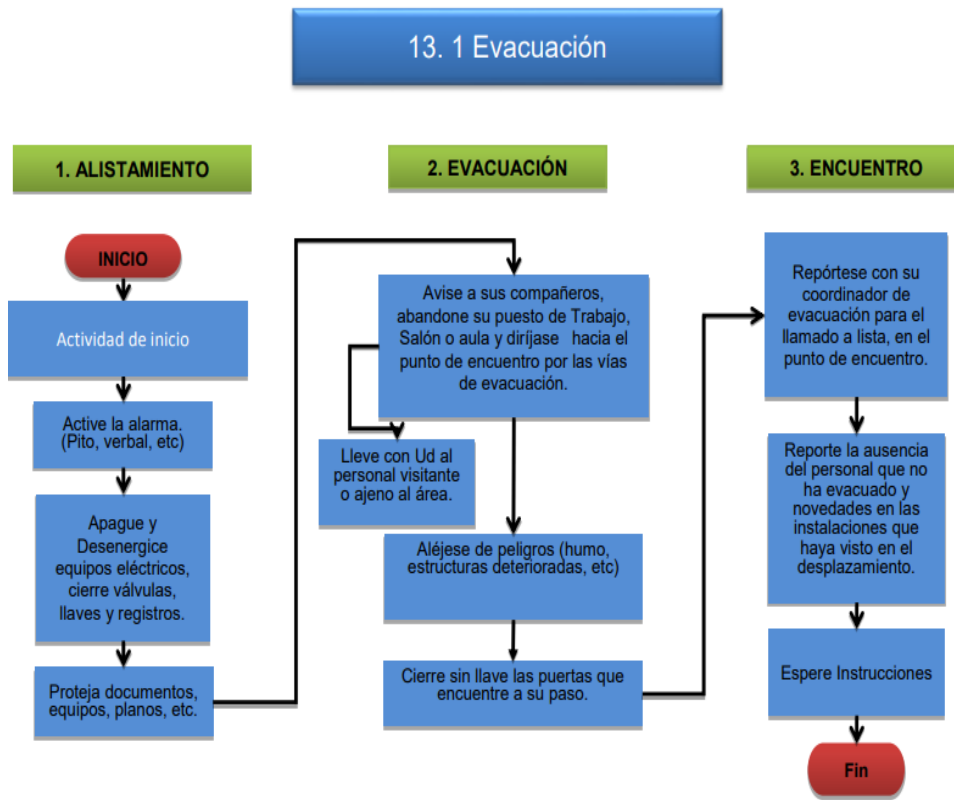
13. 1 Evacuación

1. ALISTAMIENTO

INICIO

Actividad de inicio

Active la alarma. (Pito, verbal, etc)

Apague y Desenergice equipos eléctricos, cierre válvulas, llaves y registros.

Proteja documentos, equipos, planos, etc.

2. EVACUACIÓN

Avise a sus compañeros, abandone su puesto de Trabajo, Salón o aula y diríjase hacia el punto de encuentro por las vías de evacuación.

Lleve con Ud al personal visitante o ajeno al área.

Aléjese de peligros (humo, estructuras deterioradas, etc)

Cierre sin llave las puertas que encuentre a su paso.

3. ENCUENTRO

Repórtese con su coordinador de evacuación para el llamado a lista, en el punto de encuentro.

Reporte la ausencia del personal que no ha evacuado y novedades en las instalaciones que haya visto en el desplazamiento.

Espere Instrucciones

Fin